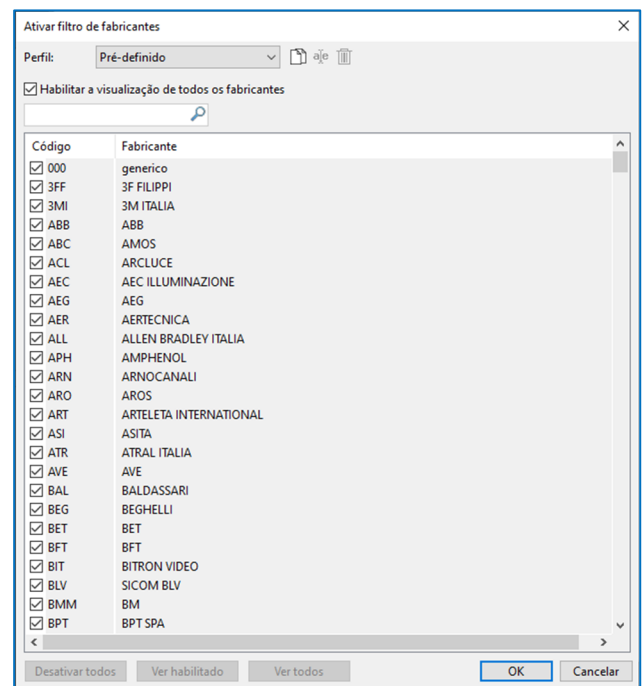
Ativar filtro de fabricantes

Perfil: Pré-definido

Habilitar a visualização de todos os fabricantes

| Código | Fabricante |
|---|---|
| 000 | generico |
| 3FF | 3F FILIPPI |
| 3MI | 3M ITALIA |
| ABB | ABB |
| ABC | AMOS |
| ACL | ARCLUCE |
| AEC | AEC ILLUMINAZIONE |
| AEG | AEG |
| AER | AERTECNICA |
| ALL | ALLEN BRADLEY ITALIA |
| APH | AMPHENOL |
| ARN | ARNOCANALI |
| ARO | AROS |
| ART | ARTELETA INTERNATIONAL |
| ASI | ASITA |
| ATR | ATRAL ITALIA |
| AVE | AVE |
| BAL | BALDASSARI |
| BEG | BEGHELLI |
| BET | BET |
| BFT | BFT |
| BIT | BITRON VIDEO |
| BLV | SICOM BLV |
| BMM | BM |
| BPT | BPT SPA |

Desativar todos | Ver habilitado | Ver todos | OK | Cancelar